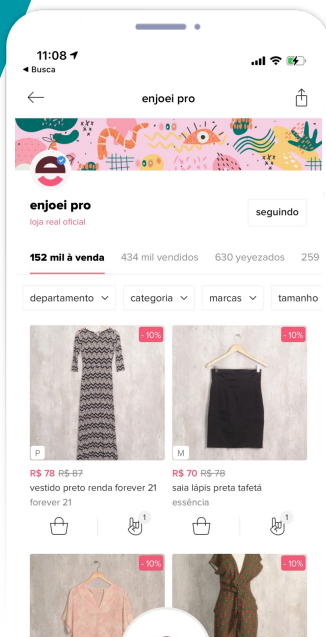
11:08
◂ Busca

enjoei pro

enjoei pro
loja real oficial

seguindo

152 mil à venda   434 mil vendidos   630 yeyezados   259

departamento   categoria   marcas   tamanho

- 10%
P
R$ 78 R$ 87
vestido preto renda forever 21
forever 21

- 10%
M
R$ 70 R$ 78
saia lápis preta tafetá
essência

1
1

- 10%
- 10%